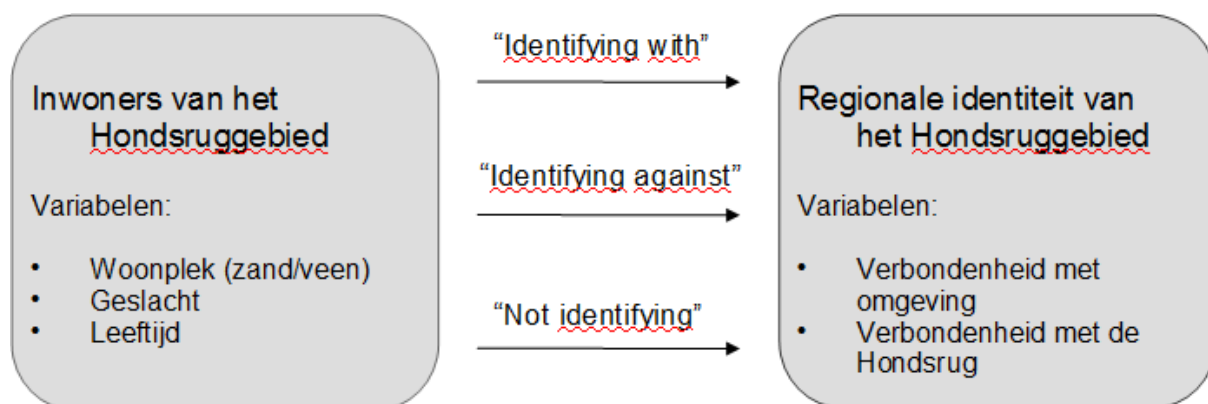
Inwoners van het Hondsruggebied

Variabelen:

- Woonplek (zand/veen)
- Geslacht
- Leeftijd

"Identifying with"

"Identifying against"

"Not identifying"

Regionale identiteit van het Hondsruggebied

Variabelen:

- Verbondenheid met omgeving
- Verbondenheid met de Hondsrug